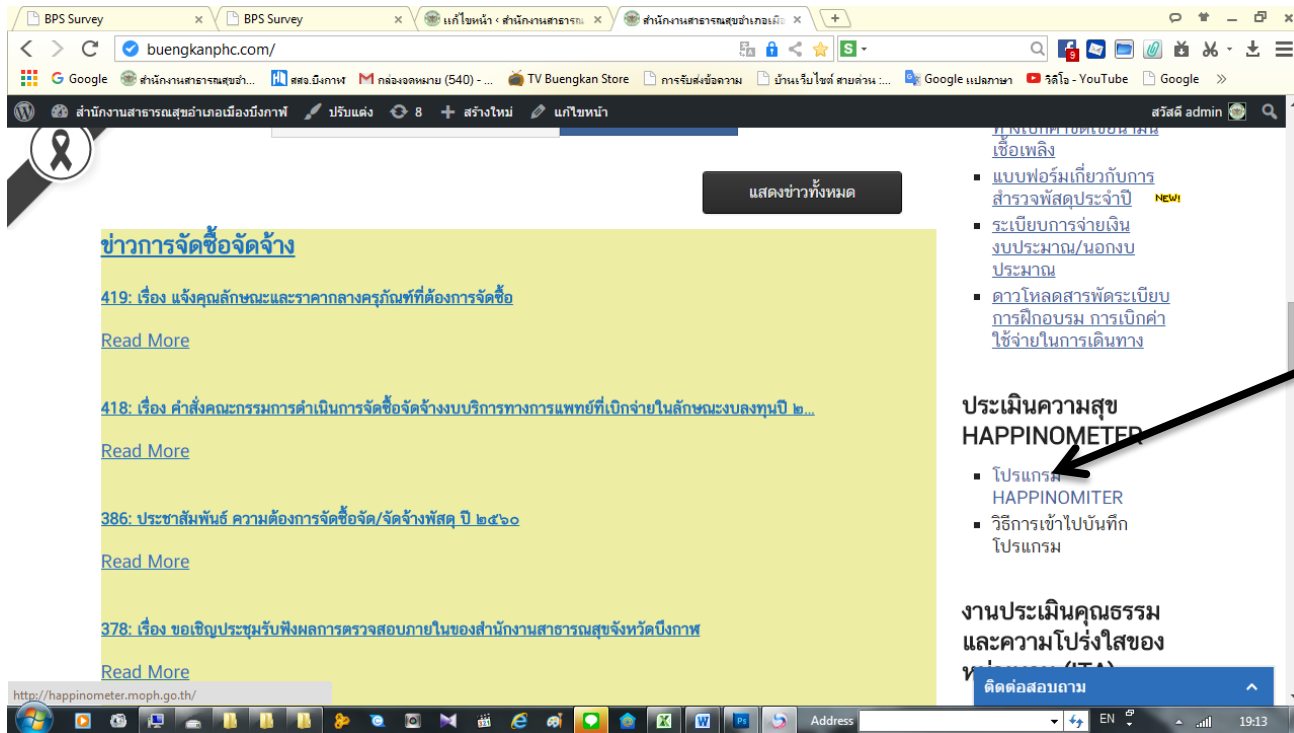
BPS Survey × BPS Survey × แก้ไขหน้า ‹ สำนักงานสาธารณ × สำนักงานสาธารณสุขอำเภอเมือ ×

buengkanphc.com/

Google สำนักงานสาธารณสุขอำ... สสจ.บึงกาฬ กล่องจดหมาย (540) - ... TV Buengkan Store การรับส่งข้อความ บ้านเว็บไซต์ สายด่วน :... Google แปลภาษา วิดีโอ - YouTube Google »

สำนักงานสาธารณสุขอำเภอเมืองบึงกาฬ ปรับแต่ง 8 สร้างใหม่ แก้ไขหน้า สวัสดี admin

แสดงข่าวทั้งหมด

ข่าวการจัดซื้อจัดจ้าง

419: เรื่อง แจ้งคุณลักษณะและราคากลางครุภัณฑ์ที่ต้องการจัดซื้อ

Read More

418: เรื่อง คำสั่งคณะกรรมการดำเนินการจัดซื้อจัดจ้างงบบริการทางการแพทย์ที่เบิกจ่ายในลักษณะงบลงทุนปี ๒...

Read More

386: ประชาสัมพันธ์ ความต้องการจัดซื้อจัด/จัดจ้างพัสดุ ปี ๒๕๖๐

Read More

378: เรื่อง ขอเชิญประชุมรับฟังผลการตรวจสอบภายในของสำนักงานสาธารณสุขจังหวัดบึงกาฬ

Read More

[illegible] เชื้อเพลิง
- แบบฟอร์มเกี่ยวกับการสำรวจพัสดุประจำปี NEW!
- ระเบียบการจ่ายเงินงบประมาณ/นอกงบประมาณ
- ดาวโหลดสารพัดระเบียบการฝึกอบรม การเบิกค่าใช้จ่ายในการเดินทาง

ประเมินความสุข HAPPINOMETER

- โปรแกรม HAPPINOMITER
- วิธีการเข้าไปบันทึกโปรแกรม

งานประเมินคุณธรรมและความโปร่งใสของ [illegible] (ITA)

ติดต่อสอบถาม

http://happinometer.moph.go.th/

Address EN 19:13